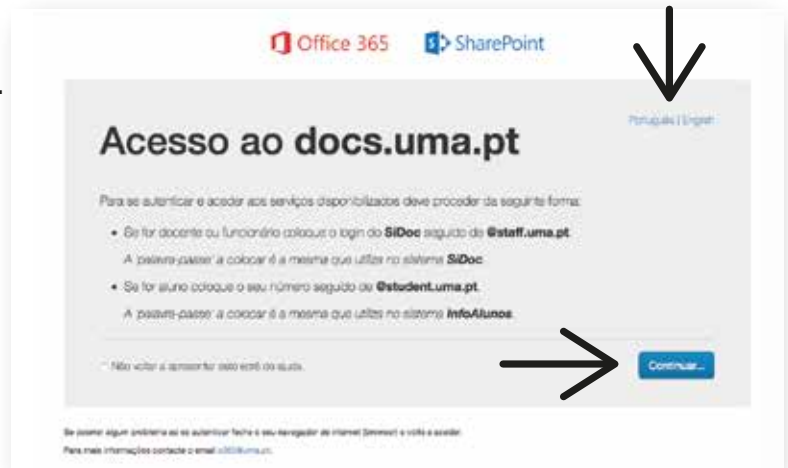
Office 365 SharePoint

Português | English

Acesso ao docs.uma.pt

Para se autenticar e aceder aos serviços disponibilizados deve proceder da seguinte forma:

- Se for docente ou funcionário coloque o login do SiDoc seguido de @staff.uma.pt.
A 'palavra-passe' a colocar é a mesma que utiliza no sistema SiDoc.
- Se for aluno coloque o seu número seguido de @student.uma.pt.
A 'palavra-passe' a colocar é a mesma que utiliza no sistema InfoAlunos.

Não voltar a apresentar este ecrã de ajuda.

Continuar...

Se ocorrer algum problema ao se autenticar feche o seu navegador de internet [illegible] e volte a aceder.
Para mais informações contacte o email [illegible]@uma.pt.